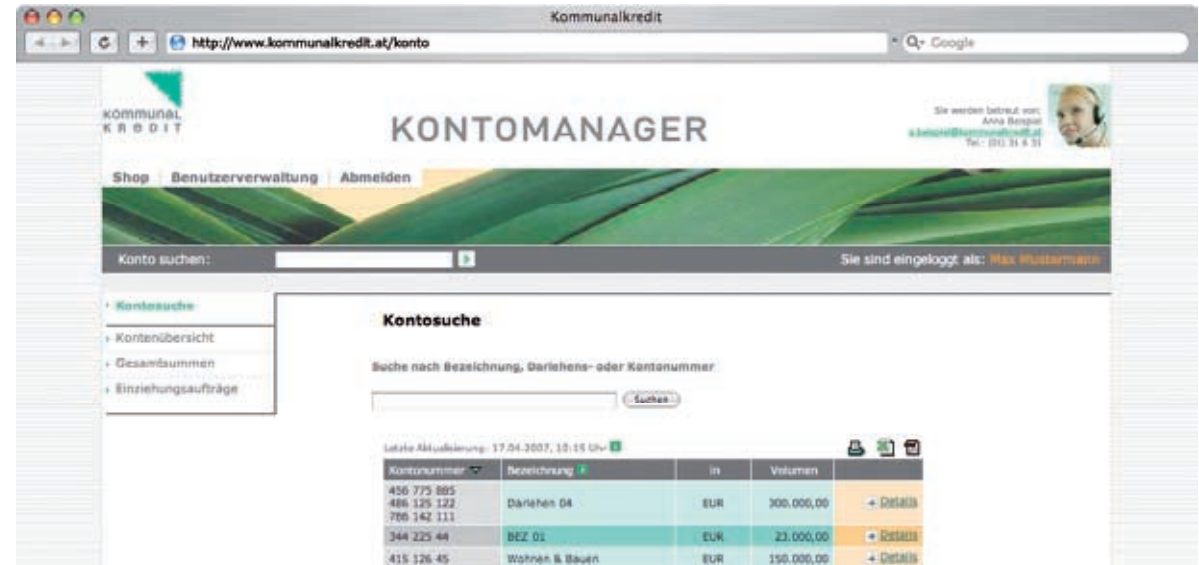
Kommunalkredit

http://www.kommunalkredit.at/konto

Q- Google

KOMMUNAL KREDIT

KONTOMANAGER

Sie werden betreut von:
Anna Beispiel
a.beispiel@kommunalkredit.at
Tel.: (01) 31 6 31

Shop | Benutzerverwaltung | Abmelden

Konto suchen:

Sie sind eingeloggt als: Max Mustermann

Kontosuche
Kontenübersicht
Gesamtsummen
Einziehungsaufträge

Kontosuche

Suche nach Bezeichnung, Darlehens- oder Kontonummer

Suchen

Letzte Aktualisierung: 17.04.2007, 10:15 Uhr

| Kontonummer | Bezeichnung | in | Volumen | |
|---|---|---|---|---|
| 456 775 885 486 125 122 786 142 111 | Darlehen 04 | EUR | 300.000,00 | + Details |
| 344 225 44 | BEZ 01 | EUR | 23.000,00 | + Details |
| 415 126 45 | Wohnen & Bauen | EUR | 150.000,00 | + Details |